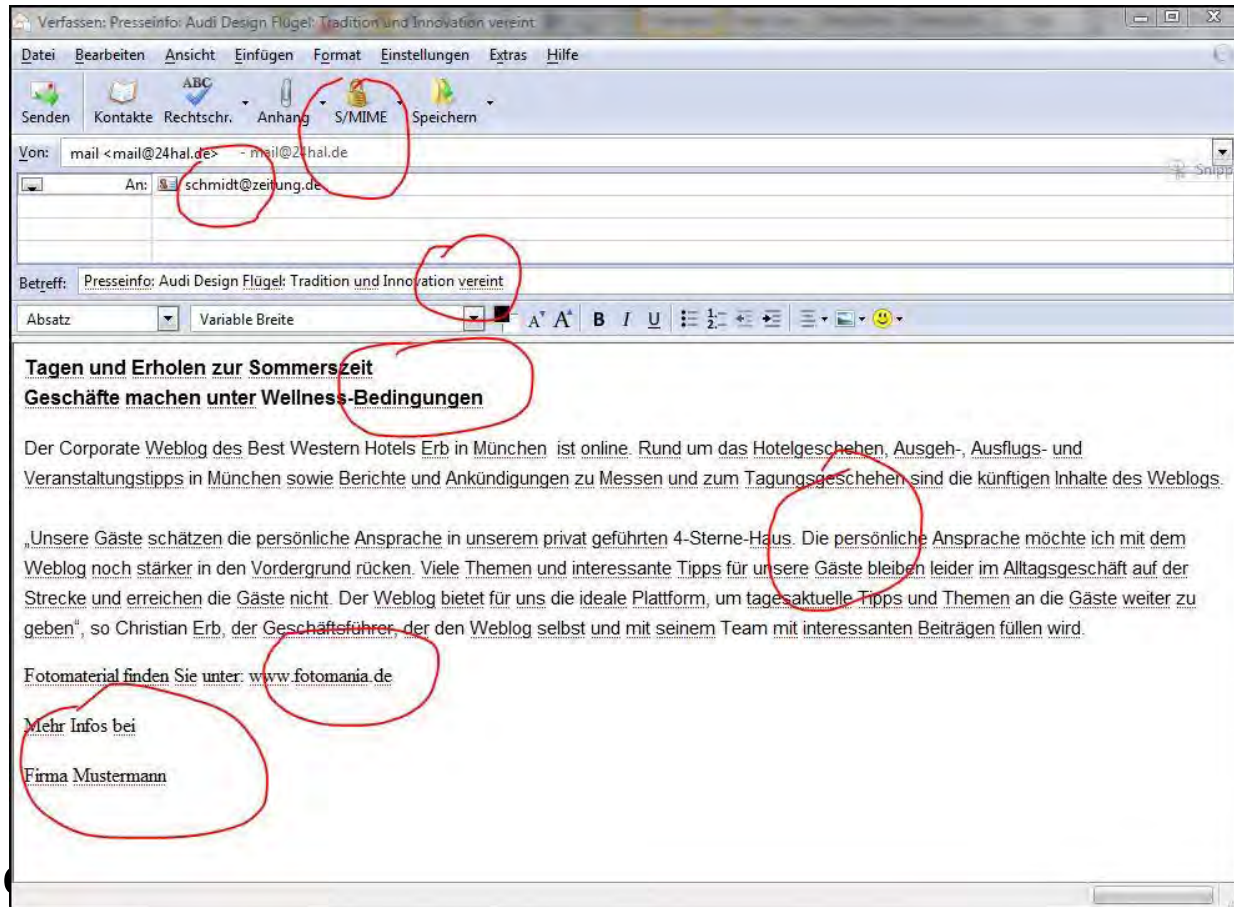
Verfassen: Presseinfo: Audi Design Flügel: Tradition und Innovation vereint

Datei Bearbeiten Ansicht Einfügen Format Einstellungen Extras Hilfe

Senden Kontakte Rechtschr. Anhang S/MIME Speichern

Von: mail <mail@24hal.de> - mail@24hal.de

An: schmidt@zeitung.de

Betreff: Presseinfo: Audi Design Flügel: Tradition und Innovation vereint

Absatz Variable Breite

Tagen und Erholen zur Sommerszeit
Geschäfte machen unter Wellness-Bedingungen

Der Corporate Weblog des Best Western Hotels Erb in München ist online. Rund um das Hotelgeschehen, Ausgeh-, Ausflugs- und Veranstaltungstipps in München sowie Berichte und Ankündigungen zu Messen und zum Tagungsgeschehen sind die künftigen Inhalte des Weblogs.

„Unsere Gäste schätzen die persönliche Ansprache in unserem privat geführten 4-Sterne-Haus. Die persönliche Ansprache möchte ich mit dem Weblog noch stärker in den Vordergrund rücken. Viele Themen und interessante Tipps für unsere Gäste bleiben leider im Alltagsgeschäft auf der Strecke und erreichen die Gäste nicht. Der Weblog bietet für uns die ideale Plattform, um tagesaktuelle Tipps und Themen an die Gäste weiter zu geben", so Christian Erb, der Geschäftsführer, der den Weblog selbst und mit seinem Team mit interessanten Beiträgen füllen wird.

Fotomaterial finden Sie unter: www.fotomania.de

Mehr Infos bei

Firma Mustermann